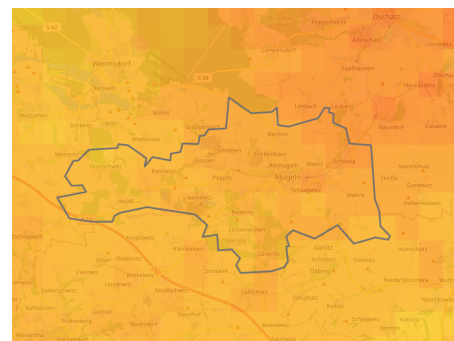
Oschatz
Fliegerhorst
Altoschatz
Lonnewitz
Lampersdorf
Wermsdorf
S 42
S 38
Saalhausen
Reckwitz
Merkwitz
Mahlis
Limbach
Naundorf
Mutzschen
Gorrnitz
Lüttnitz
Wiederoda
Bornitz
Casabra
Wetteritz
Graschwitz
Ablass
Altmügeln
Mügeln
Schweta
Sörnewitz
Zeicha
Poppitz
Schlagwitz
Malkwitz
Ganzewitz
Glossen
Kemmlitz
Döhlen
Zävertitz
Leckwitz
Görlitz
Auerschütz
Kiebitz
Schlöpitz
Ostrau
Clennen
Börtewitz
Stockhausen
Naunhof
Niederstriegis
Leisnig
Paudritzsch
Korpitzsch
Kattnitz
Ruhethal
Zschepplitz